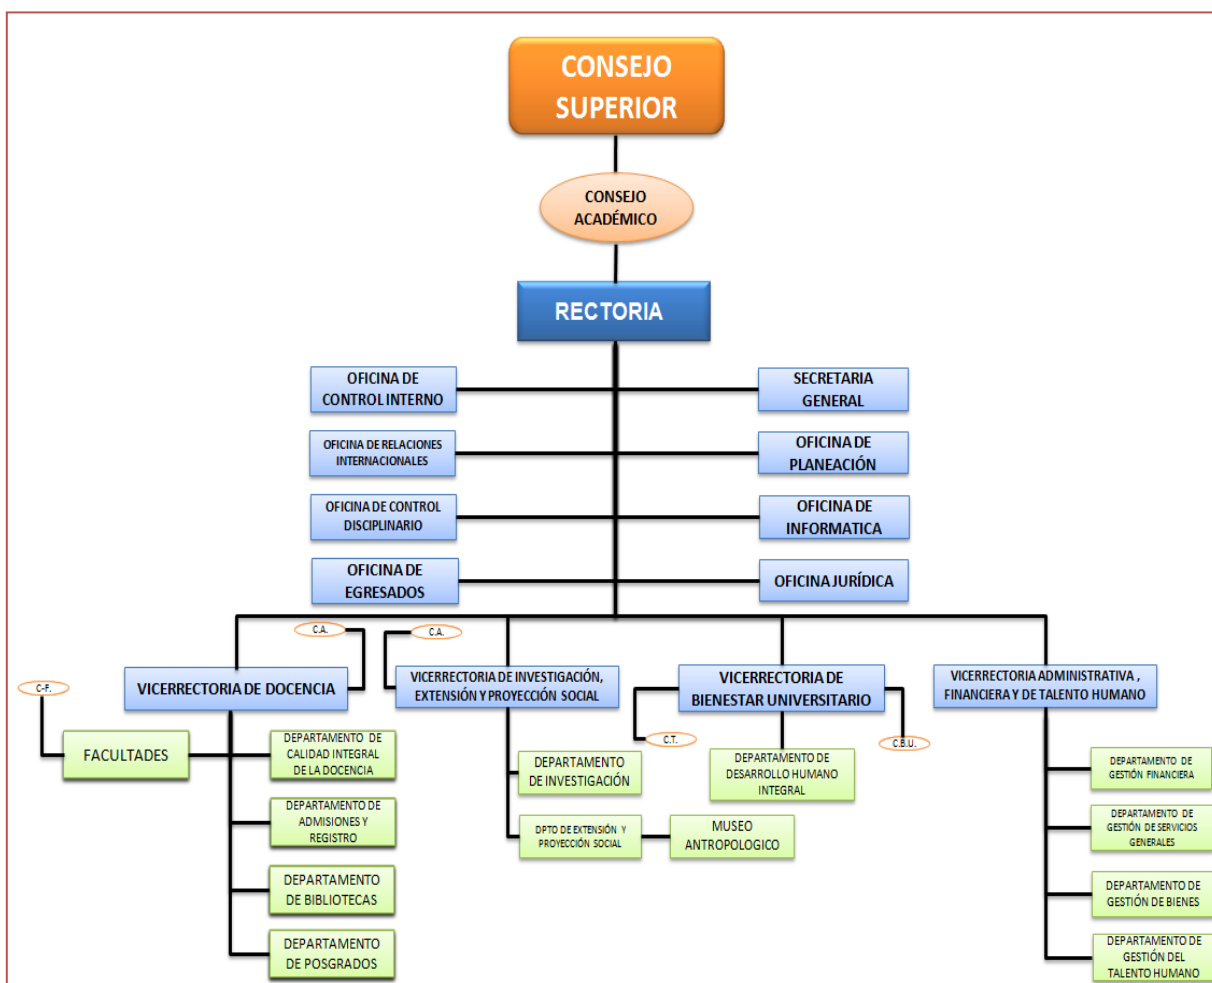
CONSEJO SUPERIOR

CONSEJO ACADÉMICO

RECTORIA

OFICINA DE CONTROL INTERNO

SECRETARIA GENERAL

OFICINA DE RELACIONES INTERNACIONALES

OFICINA DE PLANEACIÓN

OFICINA DE CONTROL DISCIPLINARIO

OFICINA DE INFORMATICA

OFICINA DE EGRESADOS

OFICINA JURÍDICA

C.A.

C.A.

C-F.

VICERRECTORIA DE DOCENCIA

VICERRECTORIA DE INVESTIGACIÓN, EXTENSIÓN Y PROYECCIÓN SOCIAL

VICERRECTORIA DE BIENESTAR UNIVERSITARIO

VICERRECTORIA ADMINISTRATIVA , FINANCIERA Y DE TALENTO HUMANO

FACULTADES

DEPARTAMENTO DE CALIDAD INTEGRAL DE LA DOCENCIA

DEPARTAMENTO DE ADMISIONES Y REGISTRO

DEPARTAMENTO DE BIBLIOTECAS

DEPARTAMENTO DE POSGRADOS

DEPARTAMENTO DE INVESTIGACIÓN

DPTO DE EXTENSIÓN Y PROYECCIÓN SOCIAL

MUSEO ANTROPOLOGICO

C.T.

C.B.U.

DEPARTAMENTO DE DESARROLLO HUMANO INTEGRAL

DEPARTAMENTO DE GESTIÓN FINANCIERA

DEPARTAMENTO DE GESTIÓN DE SERVICIOS GENERALES

DEPARTAMENTO DE GESTIÓN DE BIENES

DEPARTAMENTO DE GESTIÓN DEL TALENTO HUMANO